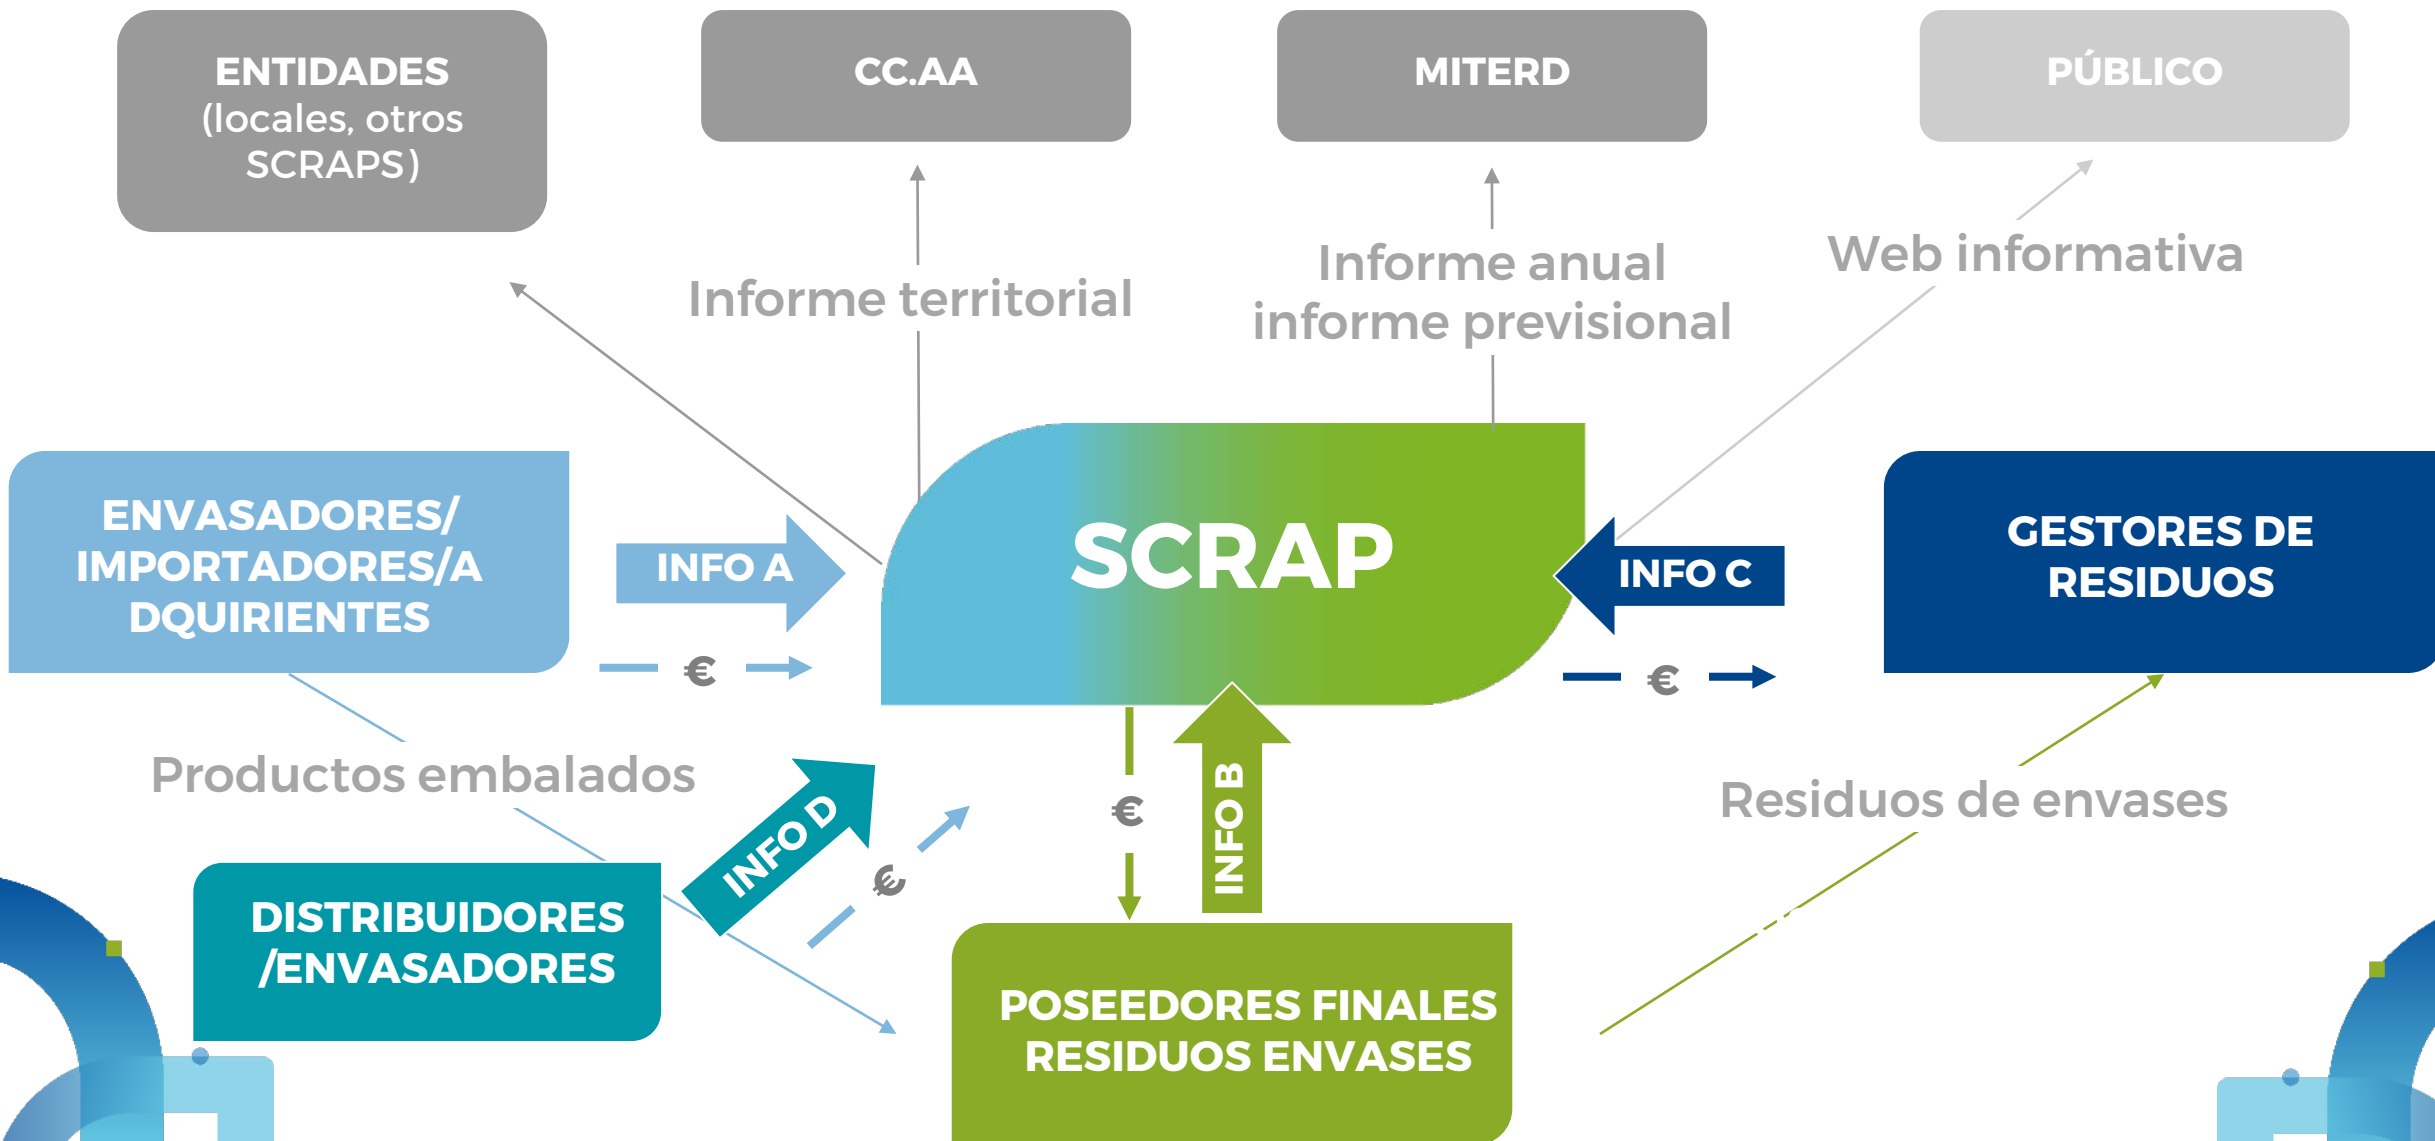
ENTIDADES (locales, otros SCRAPS)

CC.AA

MITERD

PÚBLICO

Informe territorial

Informe anual informe previsional

Web informativa

ENVASADORES/ IMPORTADORES/A DQUIRIENTES

INFO A

€

SCRAP

INFO C

€

GESTORES DE RESIDUOS

Productos embalados

INFO D

€

€

INFO B

Residuos de envases

DISTRIBUIDORES /ENVASADORES

POSEEDORES FINALES RESIDUOS ENVASES